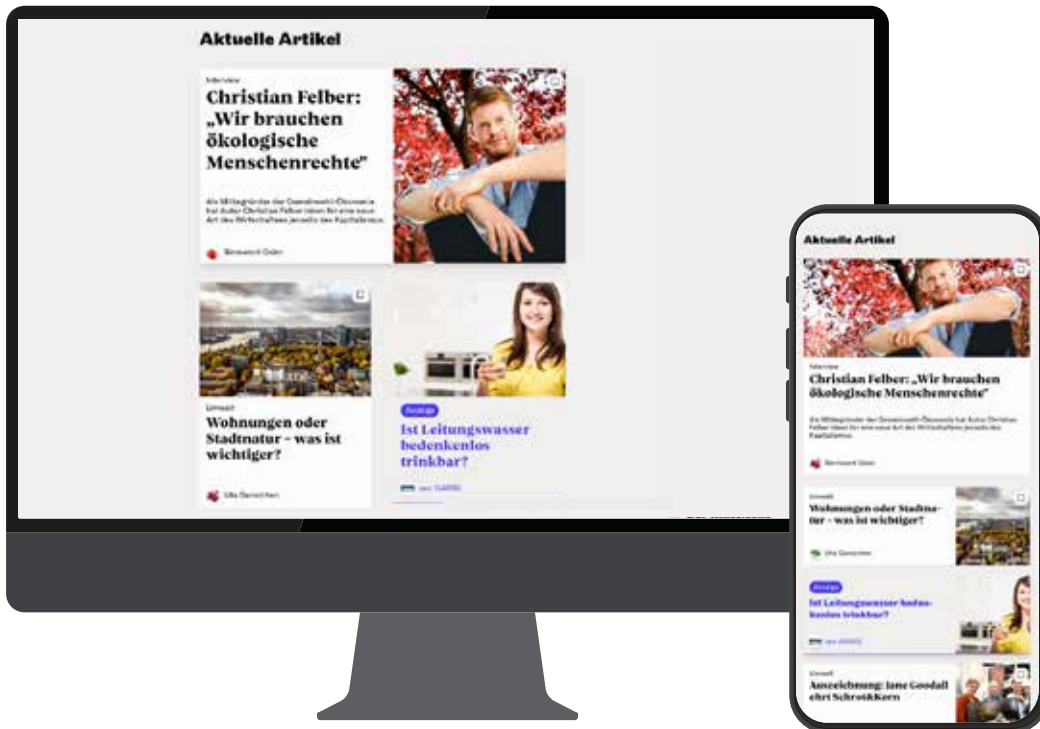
Aktuelle Artikel

Interview

Christian Felber: „Wir brauchen ökologische Menschenrechte"

Als Mitbegründer der Gemeinwohl-Ökonomie hat Autor Christian Felber Ideen für eine neue Art des Wirtschaftens jenseits des Kapitalismus.

Bernward Geier

Umwelt

Wohnungen oder Stadtnatur – was ist wichtiger?

Ute Gerechten

Anzeige

Ist Leitungswasser bedenkenlos trinkbar?

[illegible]

Aktuelle Artikel

Interview

Christian Felber: „Wir brauchen ökologische Menschenrechte"

Als Mitbegründer der Gemeinwohl-Ökonomie hat Autor Christian Felber Ideen für eine neue Art des Wirtschaftens jenseits des Kapitalismus.

Bernward Geier

Umwelt

Wohnungen oder Stadtnatur – was ist wichtiger?

Ute Gerechten

Anzeige

Ist Leitungswasser bedenkenlos trinkbar?

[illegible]

Umwelt

Auszeichnung: Jane Goodall ehrt SchrotkKorn